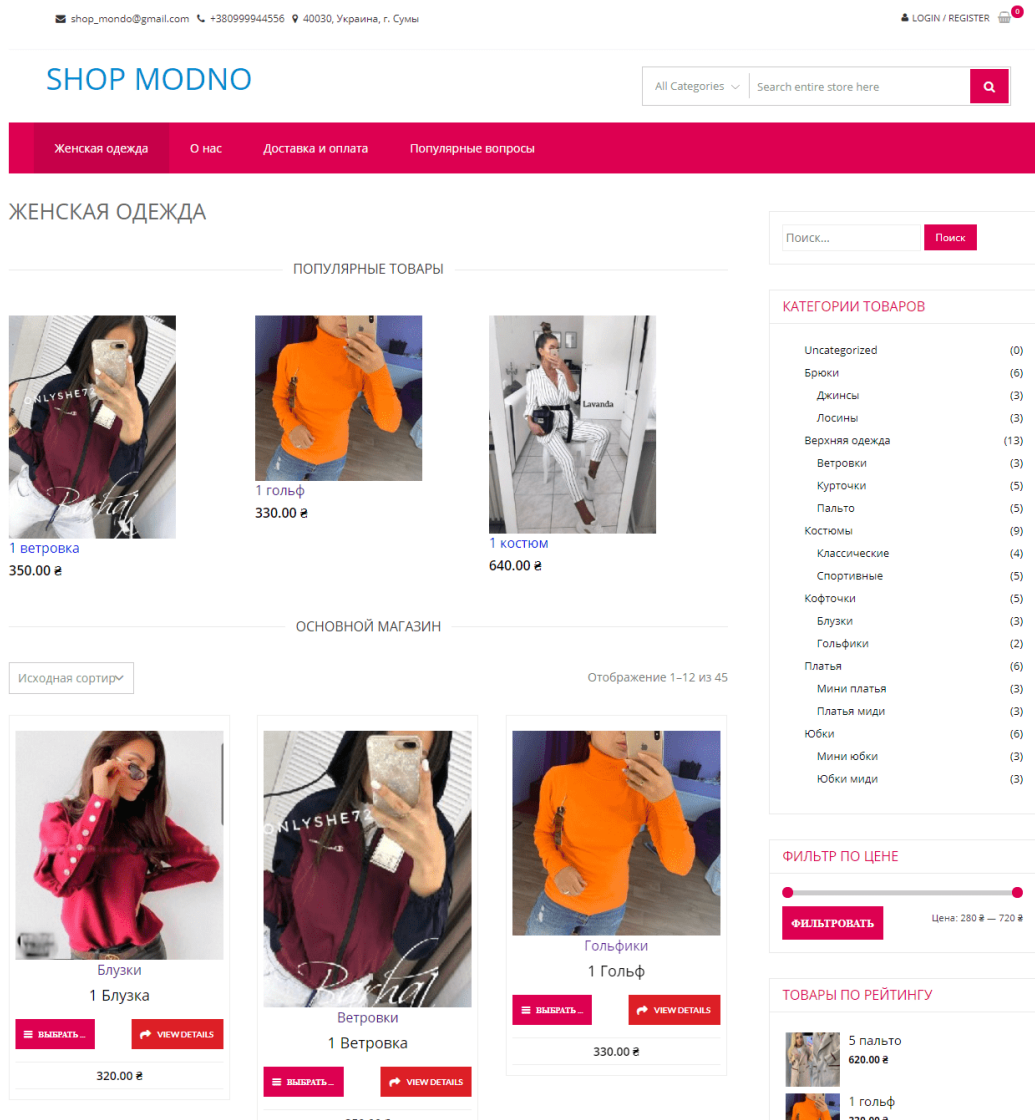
shop_mondo@gmail.com +380999944556 40030, Украина, г. Сумы

LOGIN / REGISTER 0

SHOP MODNO

All Categories Search entire store here

Женская одежда О нас Доставка и оплата Популярные вопросы

ЖЕНСКАЯ ОДЕЖДА

ПОПУЛЯРНЫЕ ТОВАРЫ

ONLYSHE72

1 ветровка
350.00 ₴

1 гольф
330.00 ₴

Lavanda

1 костюм
640.00 ₴

ОСНОВНОЙ МАГАЗИН

Исходная сортир

Отображение 1–12 из 45

Блузки
1 Блузка
ВЫБРАТЬ ... VIEW DETAILS
320.00 ₴

ONLYSHE72

Ветровки
1 Ветровка
ВЫБРАТЬ ... VIEW DETAILS

Гольфики
1 Гольф
ВЫБРАТЬ ... VIEW DETAILS
330.00 ₴

Поиск... Поиск

КАТЕГОРИИ ТОВАРОВ

| | |
|---|---|
| Uncategorized | (0) |
| Брюки | (6) |
| Джинсы | (3) |
| Лосины | (3) |
| Верхняя одежда | (13) |
| Ветровки | (3) |
| Курточки | (5) |
| Пальто | (5) |
| Костюмы | (9) |
| Классические | (4) |
| Спортивные | (5) |
| Кофточки | (5) |
| Блузки | (3) |
| Гольфики | (2) |
| Платья | (6) |
| Мини платья | (3) |
| Платья миди | (3) |
| Юбки | (6) |
| Мини юбки | (3) |
| Юбки миди | (3) |

ФИЛЬТР ПО ЦЕНЕ

ФИЛЬТРОВАТЬ Цена: 280 ₴ — 720 ₴

ТОВАРЫ ПО РЕЙТИНГУ

5 пальто
620.00 ₴

1 гольф
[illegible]